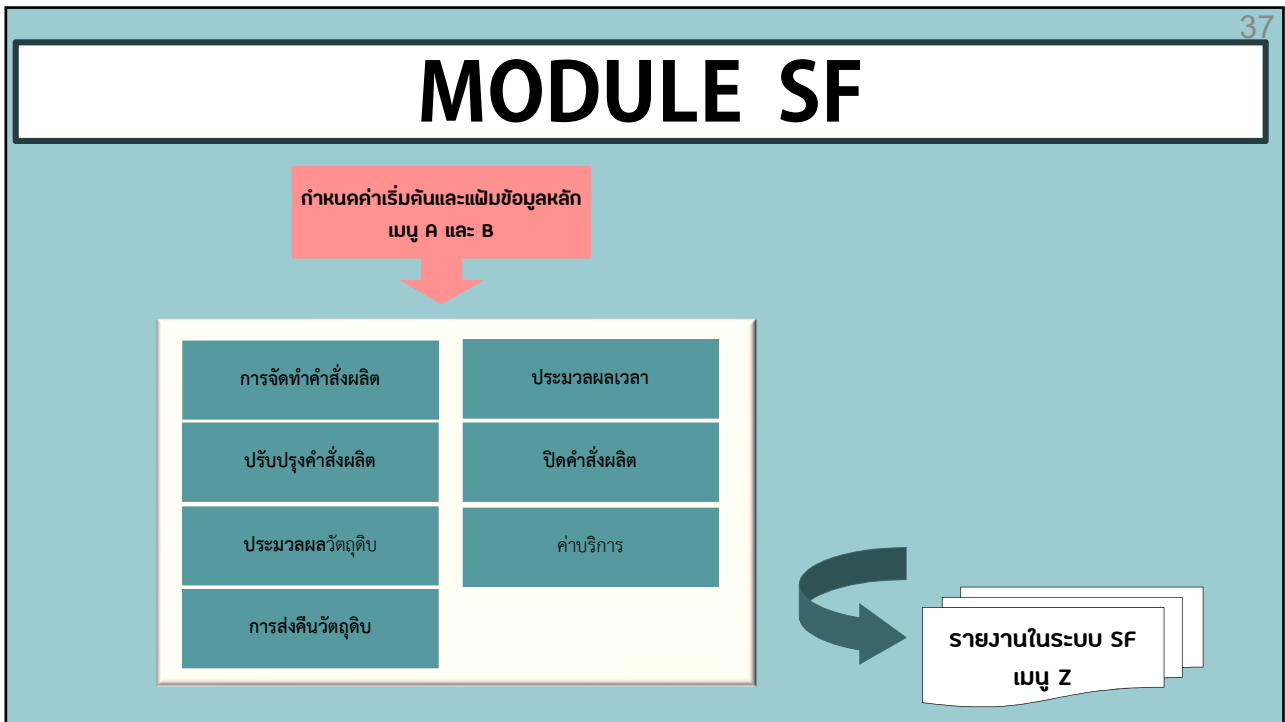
37

MODULE SF

กำหนดค่าเริ่มต้นและแฟ้มข้อมูลหลัก
เมนู A และ B

การจัดทำคำสั่งผลิต

ปรับปรุงคำสั่งผลิต

ประมวลผลวัตถุดิบ

การส่งคืนวัตถุดิบ

ประมวลผลเวลา

ปิดคำสั่งผลิต

ค่าบริการ

รายงานในระบบ SF
เมนู Z